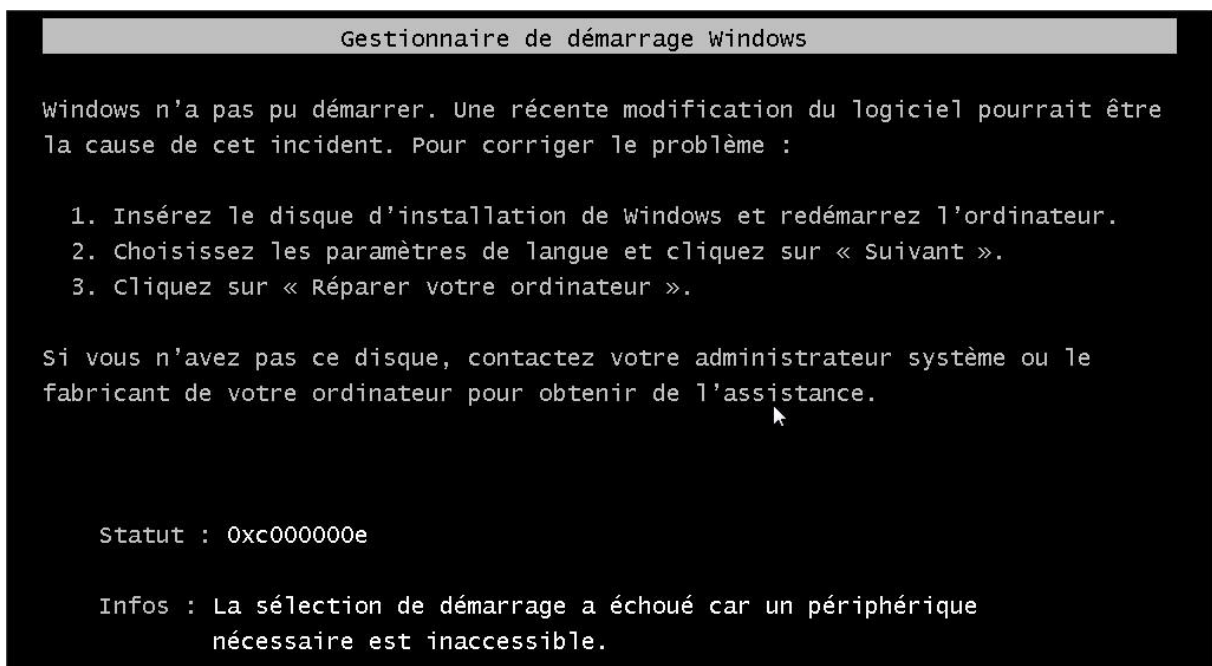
Gestionnaire de démarrage Windows

Windows n’a pas pu démarrer. Une récente modification du logiciel pourrait être la cause de cet incident. Pour corriger le problème :

1. Insérez le disque d’installation de Windows et redémarrez l’ordinateur.
2. Choisissez les paramètres de langue et cliquez sur « Suivant ».
3. Cliquez sur « Réparer votre ordinateur ».

Si vous n’avez pas ce disque, contactez votre administrateur système ou le fabricant de votre ordinateur pour obtenir de l’assistance.

Statut : 0xc000000e

Infos : La sélection de démarrage a échoué car un périphérique nécessaire est inaccessible.